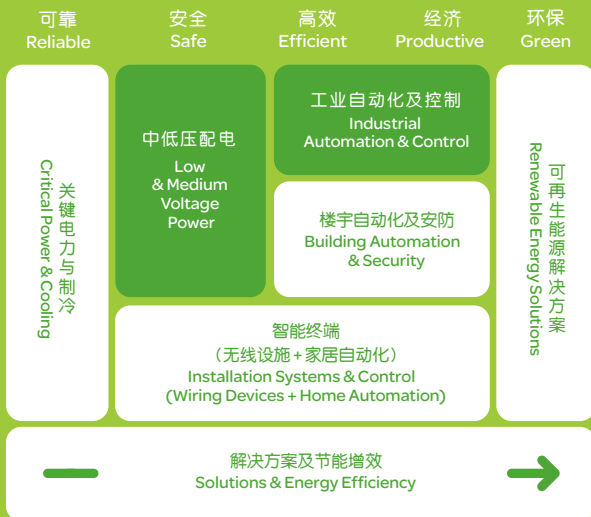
可靠
Reliable

安全
Safe

高效
Efficient

经济
Productive

环保
Green

关键电力与制冷
Critical Power & Cooling

中低压配电
Low & Medium Voltage Power

工业自动化及控制
Industrial Automation & Control

楼宇自动化及安防
Building Automation & Security

可再生能源解决方案
Renewable Energy Solutions

智能终端
（无线设施+家居自动化）
Installation Systems & Control
(Wiring Devices + Home Automation)

解决方案及节能增效
Solutions & Energy Efficiency